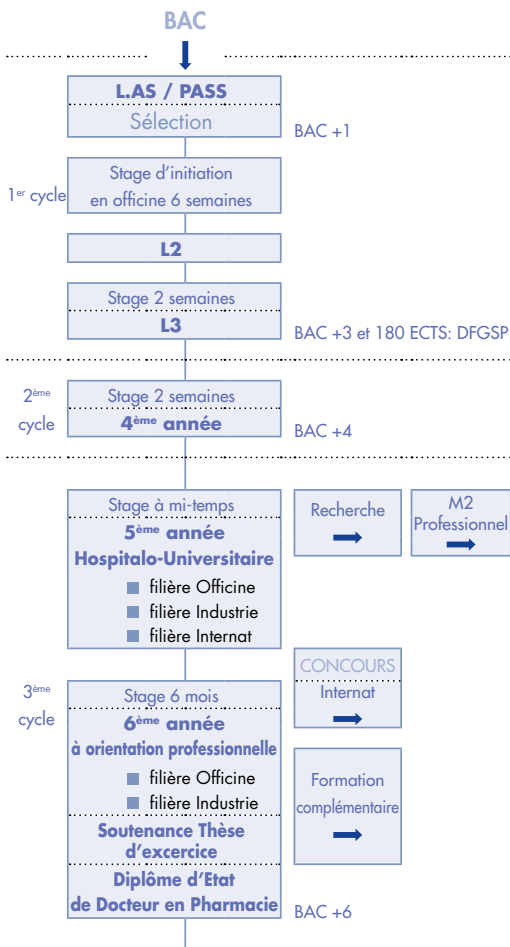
BAC

L.AS / PASS
Sélection

BAC +1

1$^{er}$ cycle

Stage d'initiation en officine 6 semaines

L2

Stage 2 semaines
L3

BAC +3 et 180 ECTS: DFGSP

2$^{ème}$ cycle

Stage 2 semaines
4$^{ème}$ année

BAC +4

Stage à mi-temps
5$^{ème}$ année
Hospitalo-Universitaire
filière Officine
filière Industrie
filière Internat

Recherche

M2
Professionnel

CONCOURS
Internat

3$^{ème}$ cycle

Stage 6 mois
6$^{ème}$ année
à orientation professionnelle
filière Officine
filière Industrie

Formation complémentaire

Soutenance Thèse d'excercice

Diplôme d'Etat de Docteur en Pharmacie

BAC +6